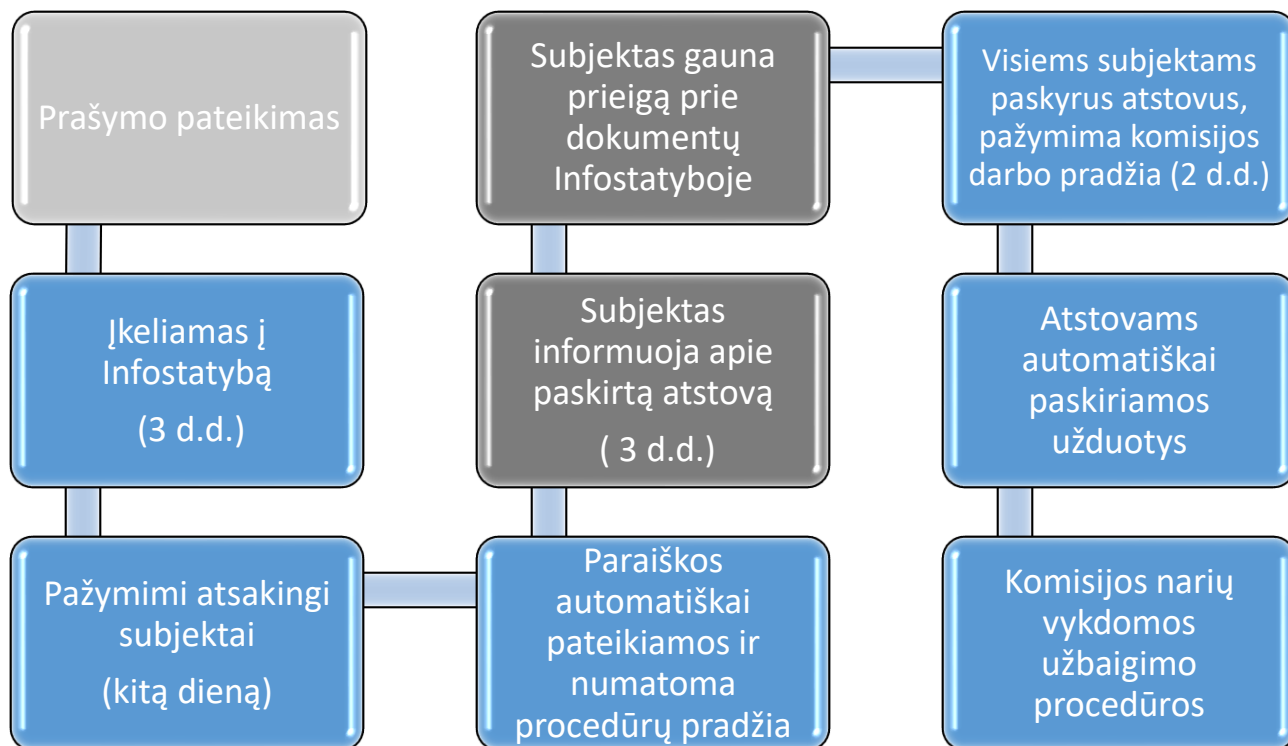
Prašymo pateikimas

Įkeliamas į Infostatybą

(3 d.d.)

Pažymimi atsakingi subjektai

(kitą dieną)

Paraiškos automatiškai pateikiamos ir numatoma procedūrų pradžia

Subjektas informuoja apie paskirtą atstovą

( 3 d.d.)

Subjektas gauna prieigą prie dokumentų Infostatyboje

Visiems subjektams paskyrus atstovus, pažymima komisijos darbo pradžia (2 d.d.)

Atstovams automatiškai paskiriamos užduotys

Komisijos narių vykdomos užbaigimo procedūros